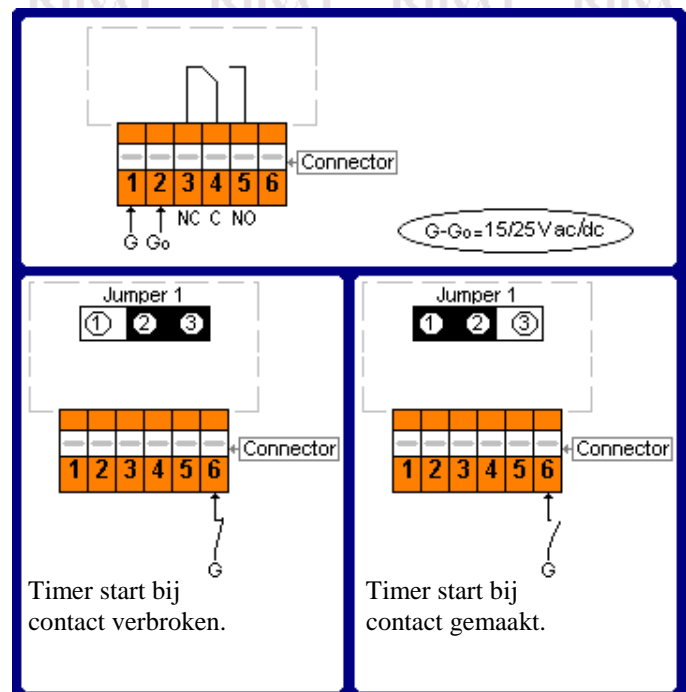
Connector

1 2 3 4 5 6

G Go NC C NO

G-Go=15/25Vac/dc

Jumper 1

① ② ③

Connector

1 2 3 4 5 6

G

Timer start bij contact verbroken.

Jumper 1

① ② ③

Connector

1 2 3 4 5 6

G

Timer start bij contact gemaakt.